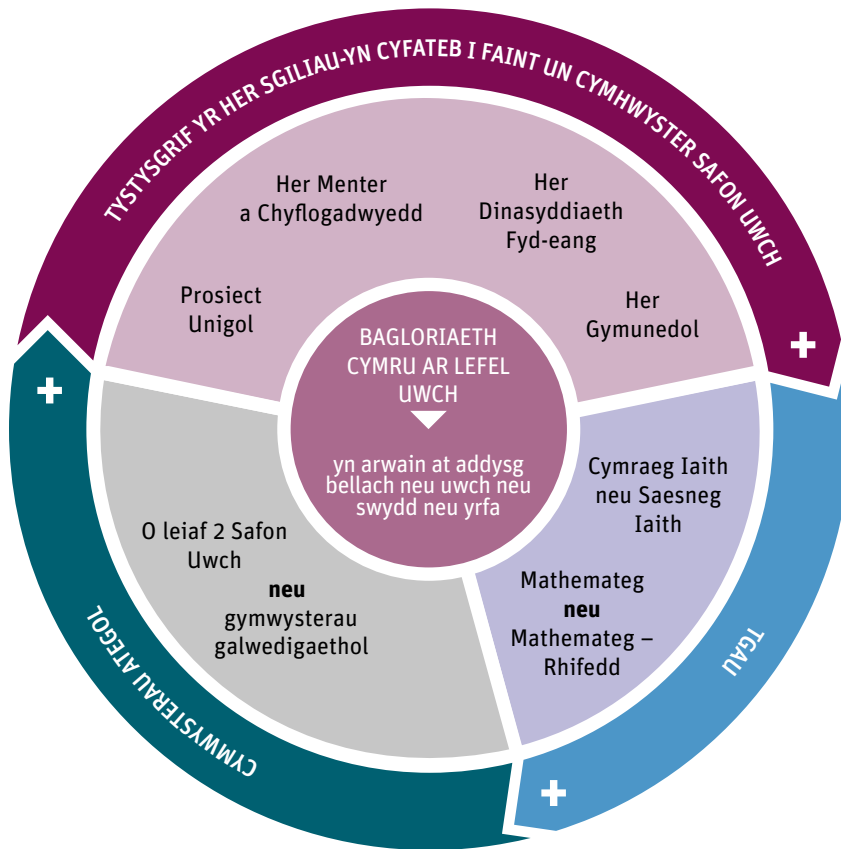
TYSTYSGRIF YR HER SGILIAU-YN CYFATEB I FAINT UN CYMHWYSTER SAFON UWCH

+

Her Menter a Chyflogadwyedd

Her Dinasyddiaeth Fyd-eang

Prosiect Unigol

Her Gymunedol

BAGLORIAETH CYMRU AR LEFEL UWCH

yn arwain at addysg bellach neu uwch neu swydd neu yrfa

+

O leiaf 2 Safon Uwch **neu** gymwysterau galwedigaethol

Cymraeg Iaith neu Saesneg Iaith

Mathemateg **neu** Mathemateg – Rhifedd

CYMWYSTERAU ATEGOL

TGAU

+